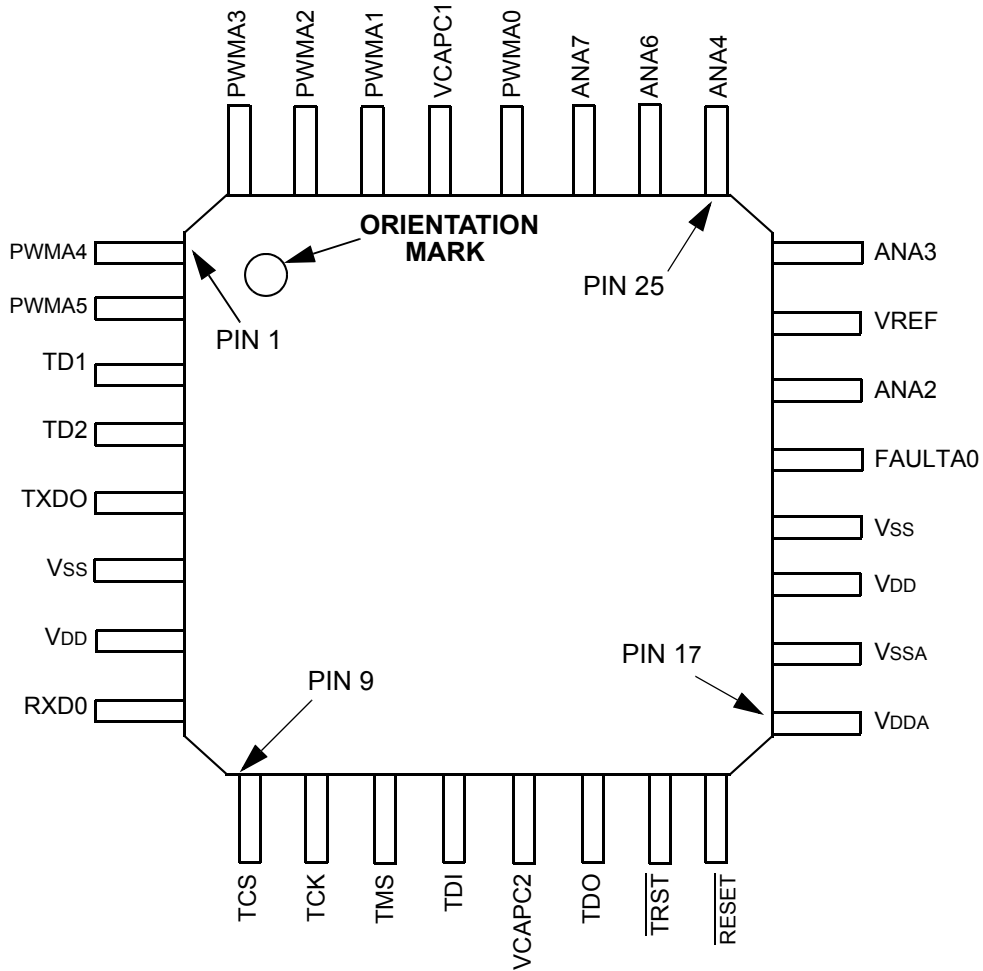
PWMA3 PWMA2 PWMA1 VCAPC1 PWMA0 ANA7 ANA6 ANA4

ORIENTATION MARK

PWMA4
PWMA5
PIN 1
TD1
TD2
TXDO
VSS
VDD
RXD0

PIN 25
ANA3
VREF
ANA2
FAULTA0
VSS
VDD
VSSA
PIN 17
VDDA

PIN 9

TCS TCK TMS TDI VCAPC2 TDO $\overline{TRST}$ $\overline{RESET}$